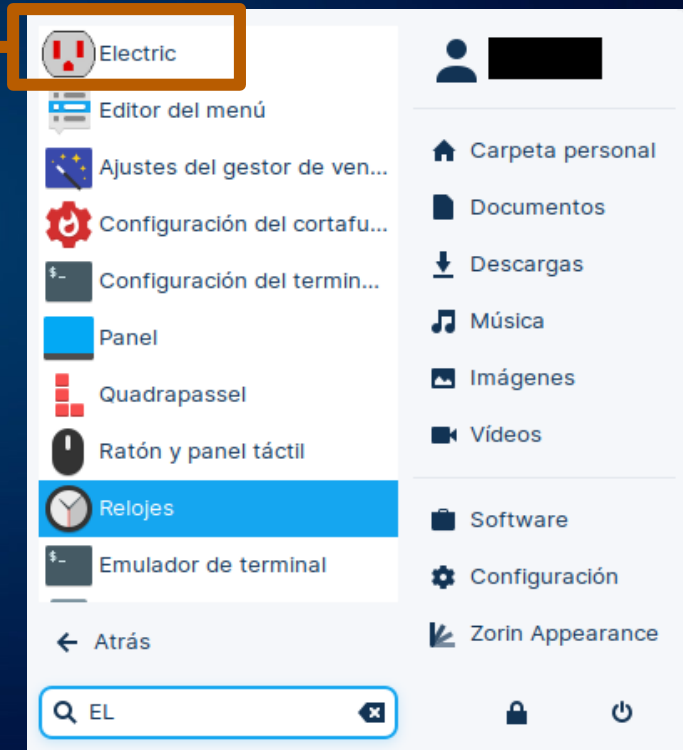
Electric
Editor del menú
Ajustes del gestor de ven...
Configuración del cortafu...
Configuración del termin...
Panel
Quadrapassel
Ratón y panel táctil
Relojes
Emulador de terminal

Atrás

EL

Carpeta personal
Documentos
Descargas
Música
Imágenes
Vídeos
Software
Configuración
Zorin Appearance